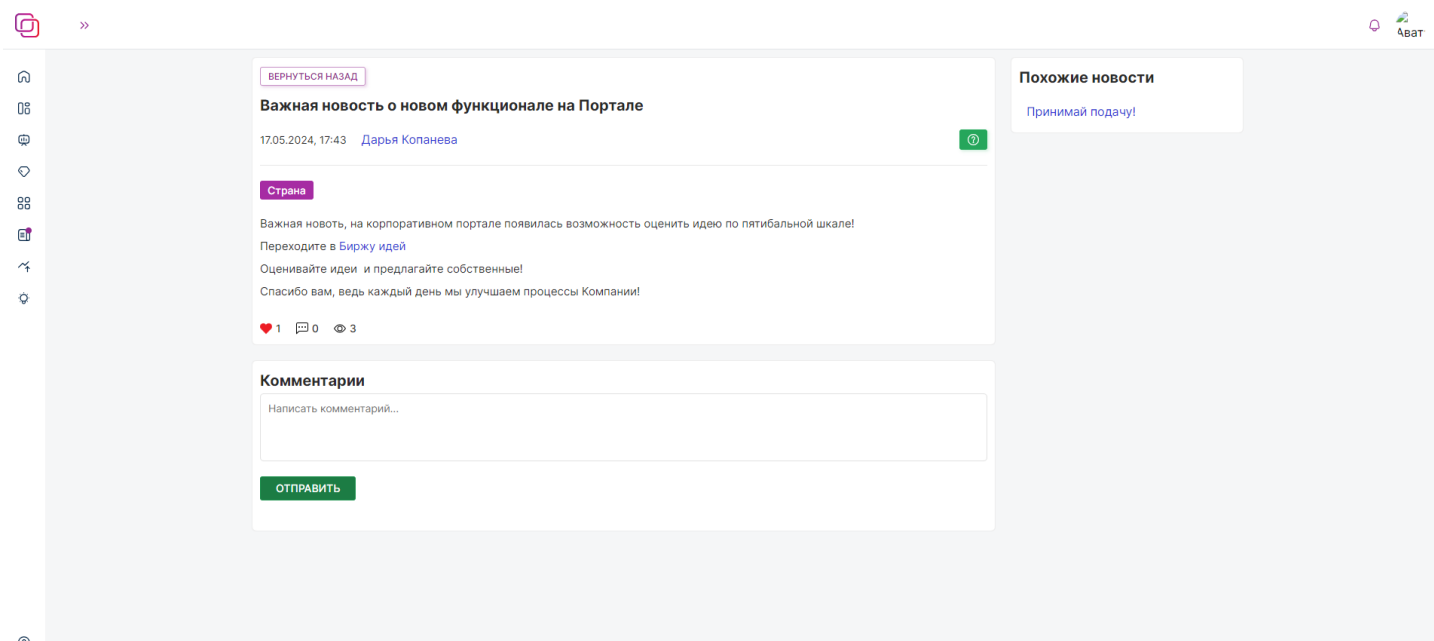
»

Ават

ВЕРНУТЬСЯ НАЗАД

Важная новость о новом функционале на Портале

17.05.2024, 17:43 Дарья Копанева

Страна

Важная новость, на корпоративном портале появилась возможность оценить идею по пятибальной шкале!

Переходите в Биржу идей

Оценивайте идеи и предлагайте собственные!

Спасибо вам, ведь каждый день мы улучшаем процессы Компании!

1 0 3

Комментарии

Написать комментарий...

ОТПРАВИТЬ

Похожие новости

Принимай подачу!